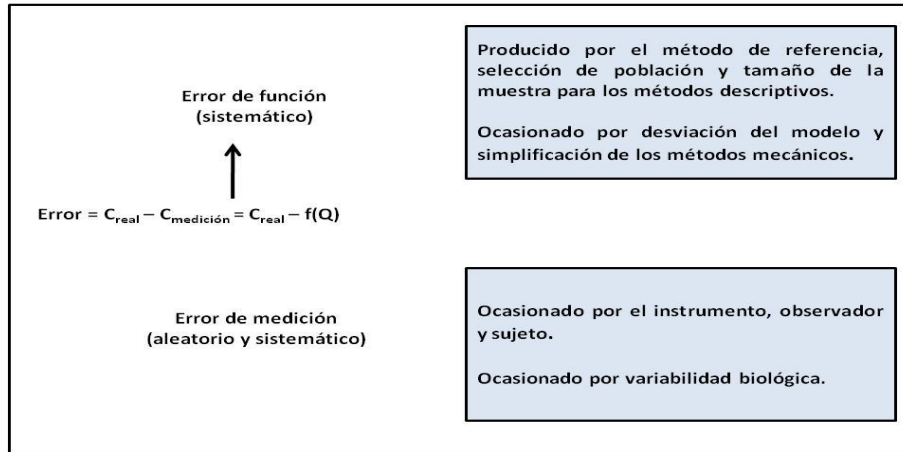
Error de función
(sistemático)

$\text{Error} = C_{real} - C_{medición} = C_{real} - f(Q)$

Error de medición
(aleatorio y sistemático)

Producido por el método de referencia, selección de población y tamaño de la muestra para los métodos descriptivos.

Ocasionado por desviación del modelo y simplificación de los métodos mecánicos.

Ocasionado por el instrumento, observador y sujeto.

Ocasionado por variabilidad biológica.